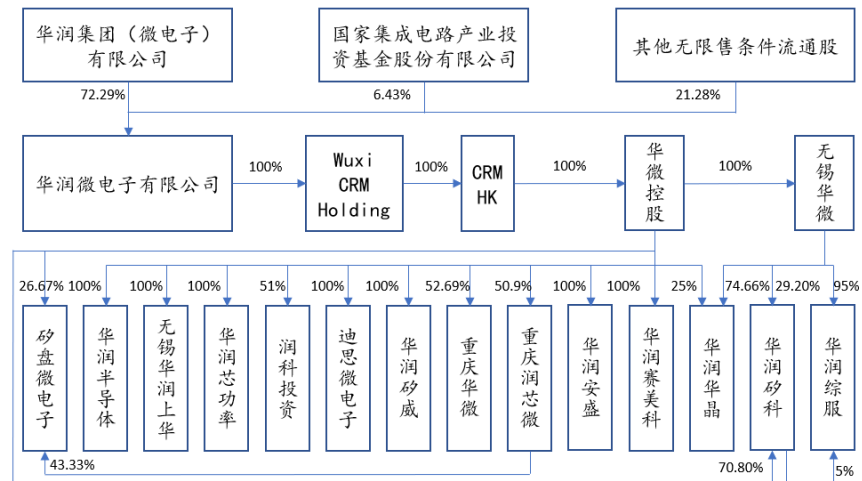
华润集团（微电子）有限公司

国家集成电路产业投资基金股份有限公司

其他无限售条件流通股

72.29%

6.43%

21.28%

华润微电子有限公司

100%

Wuxi CRM Holding

100%

CRM HK

100%

华微控股

100%

无锡华微

26.67%

100%

100%

100%

51%

100%

100%

52.69%

50.9%

100%

100%

25%

74.66%

29.20%

95%

矽盘微电子

华润半导体

无锡华润上华

华润芯功率

润科投资

迪思微电子

华润矽威

重庆华微

重庆润芯微

华润安盛

华润赛美科

华润华晶

华润矽科

华润综服

43.33%

70.80%

5%